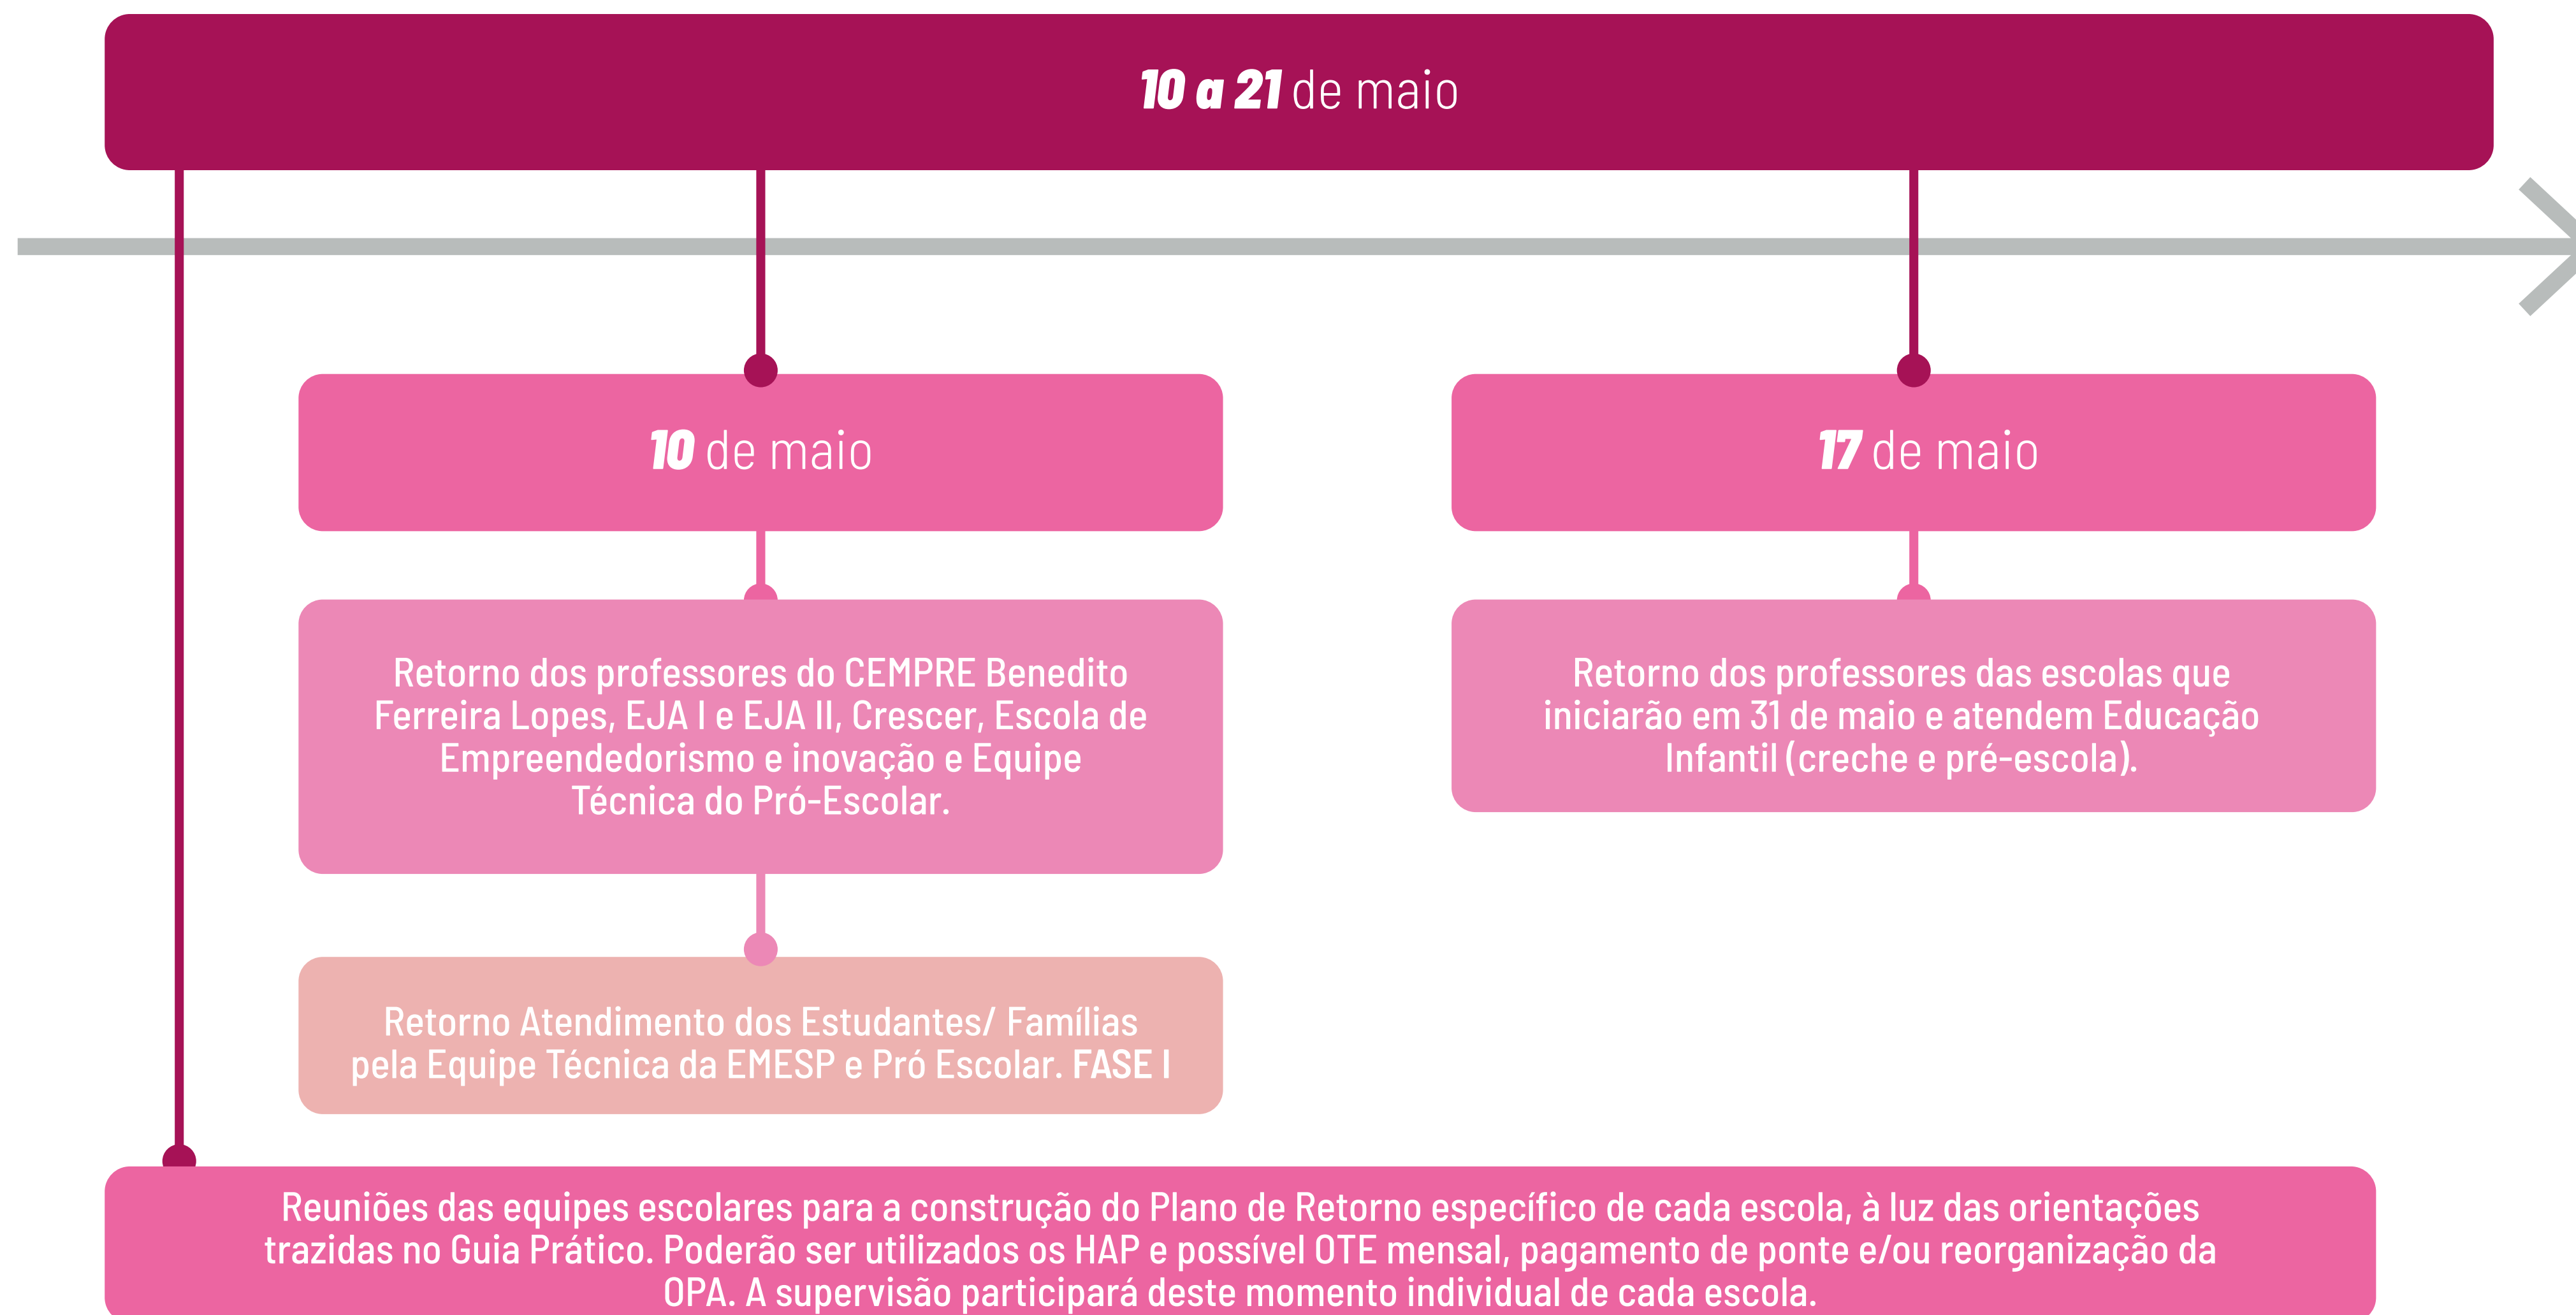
10 a 21 de maio

10 de maio

Retorno dos professores do CEMPRE Benedito Ferreira Lopes, EJA I e EJA II, Crescer, Escola de Empreendedorismo e inovação e Equipe Técnica do Pró-Escolar.

Retorno Atendimento dos Estudantes/ Famílias pela Equipe Técnica da EMESP e Pró Escolar. FASE I

17 de maio

Retorno dos professores das escolas que iniciarão em 31 de maio e atendem Educação Infantil (creche e pré-escola).

Reuniões das equipes escolares para a construção do Plano de Retorno específico de cada escola, à luz das orientações trazidas no Guia Prático. Poderão ser utilizados os HAP e possível OTE mensal, pagamento de ponte e/ou reorganização da OPA. A supervisão participará deste momento individual de cada escola.